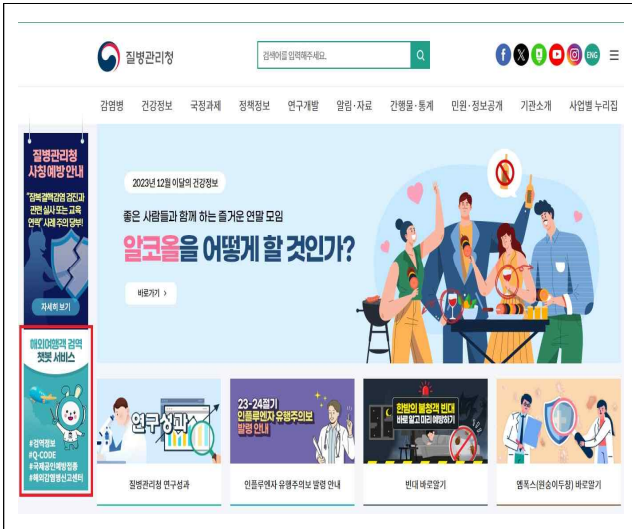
질병관리청

검색어를 입력해주세요.

ENG

감염병 건강정보 국정과제 정책정보 연구개발 알림·자료 간행물·통계 민원·정보공개 기관소개 사업별 누리집

질병관리청 사칭예방 안내

"질병관리청 감염관리 점검과 관련 실사 또는 교육 연락" 사례 주의 당부!

자세히 보기

해외여행객 검역 챗봇 서비스

#검역정보
#Q-CODE
#국제공인예방접종
#해외감염병신고센터

2023년 12월 이달의 건강정보

좋은 사람들과 함께 하는 즐거운 연말 모임

알코올을 어떻게 할 것인가?

바로가기 >

연구성과

23-24절기 인플루엔자 유행주의보 발령 안내

한밤의 불청객 빈대 바로 알고 미리 예방하기

질병관리청 연구성과

인플루엔자 유행주의보 발령 안내

빈대 바로알기

엠폭스(원숭이두창) 바로알기